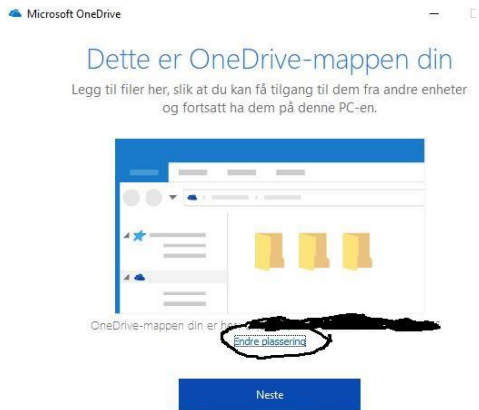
Microsoft OneDrive

Dette er OneDrive-mappen din

Legg til filer her, slik at du kan få tilgang til dem fra andre enheter og fortsatt ha dem på denne PC-en.

OneDrive-mappen din er h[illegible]

Endre plassering

Neste